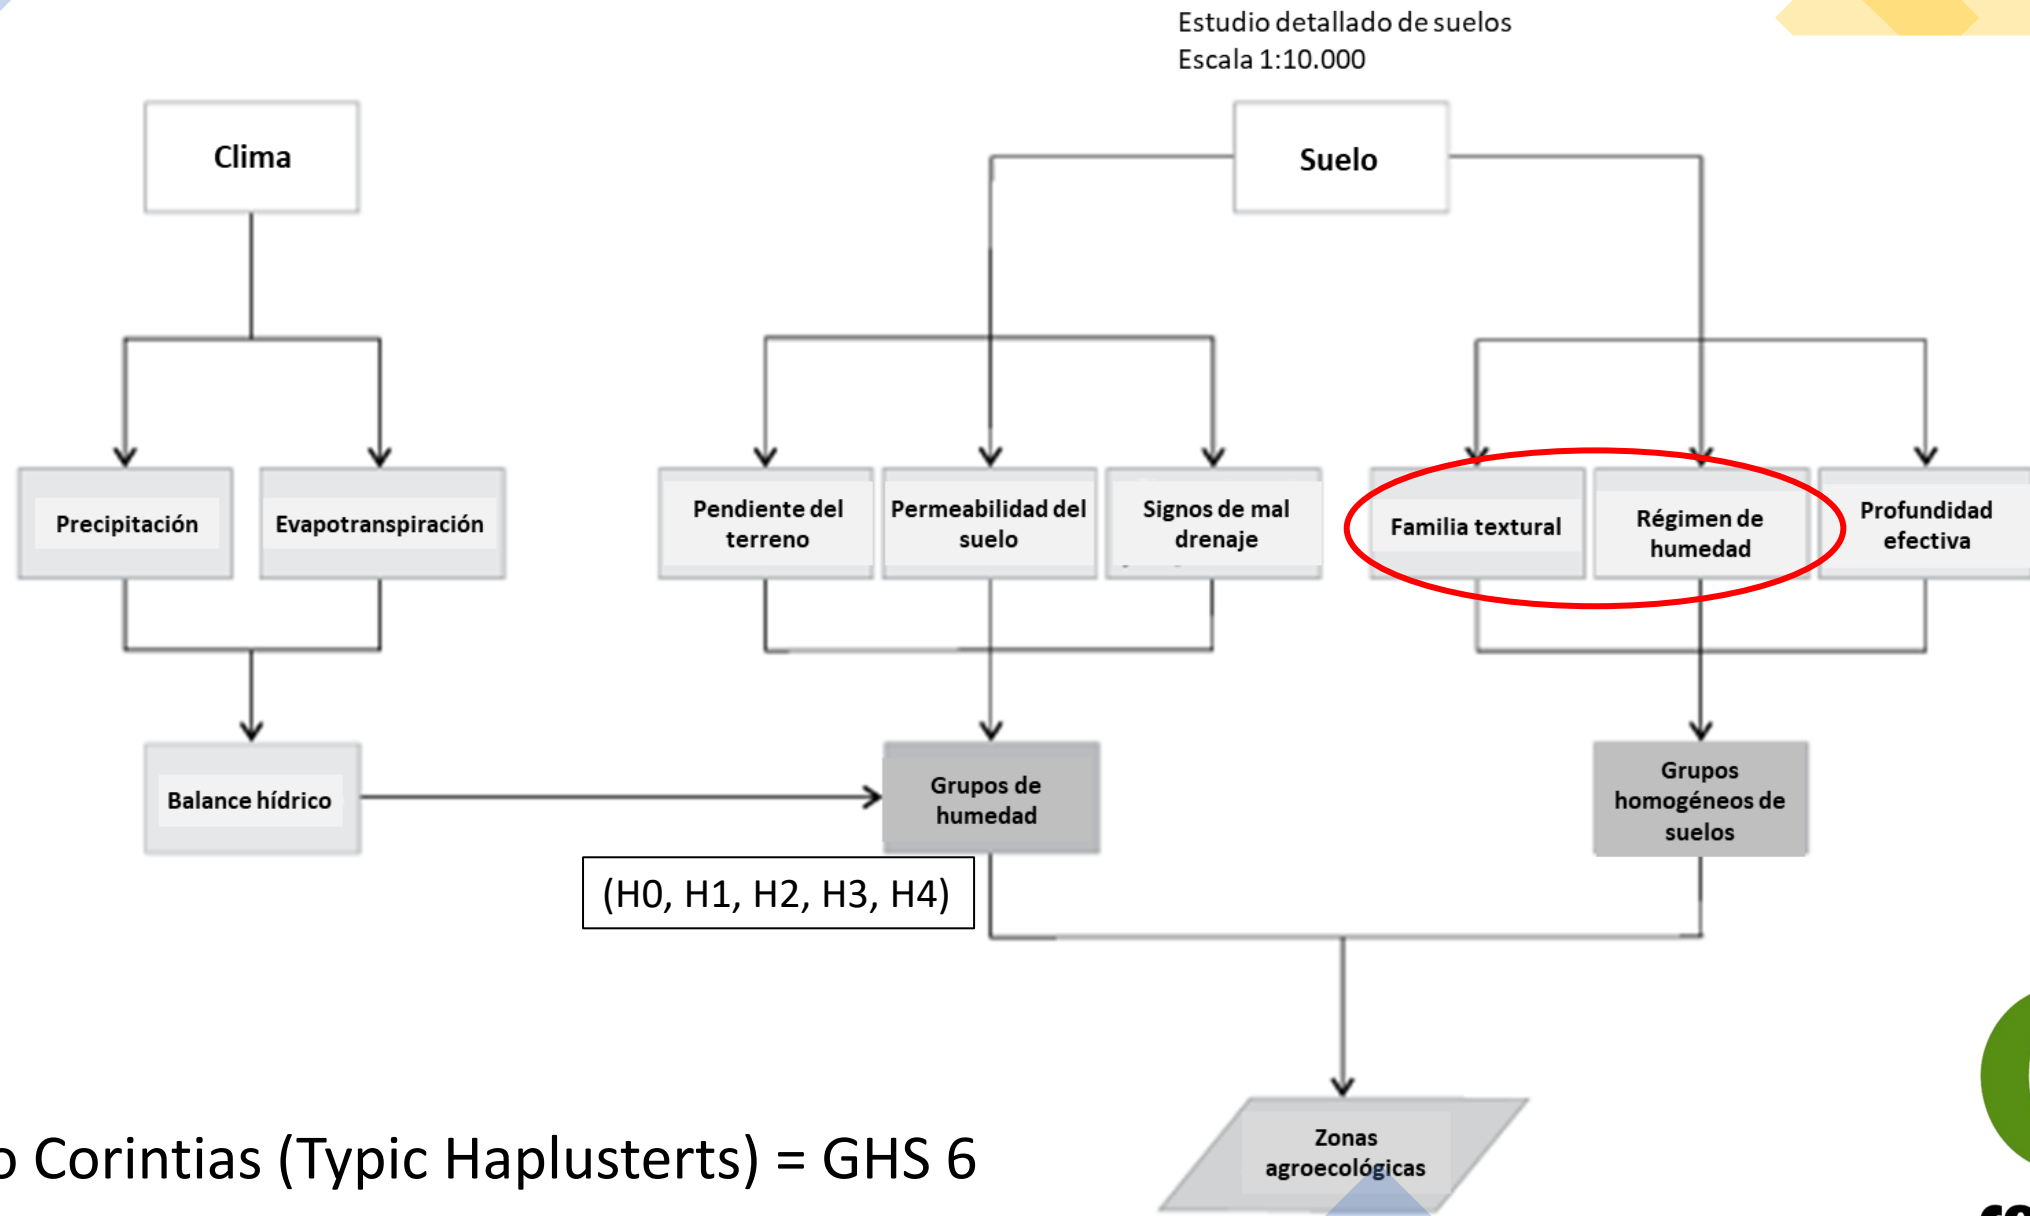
Estudio detallado de suelos
Escala 1:10.000

Clima

Suelo

Precipitación

Evapotranspiración

Pendiente del terreno

Permeabilidad del suelo

Signos de mal drenaje

Familia textural

Régimen de humedad

Profundidad efectiva

Balance hídrico

Grupos de humedad

(H0, H1, H2, H3, H4)

Grupos homogéneos de suelos

Zonas agroecológicas

o Corintias (Typic Haplusterts) = GHS 6